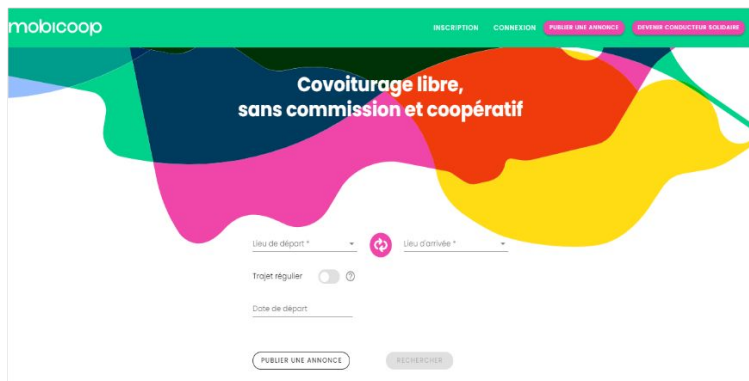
mobicoop

INSCRIPTION CONNEXION PUBLIER UNE ANNONCE DEVENIR CONDUCTEUR SOLIDAIRE

Covoiturage libre, sans commission et coopératif

Lieu de départ *

Lieu d'arrivée *

Trajet régulier ?

Date de départ

PUBLIER UNE ANNONCE RECHERCHER